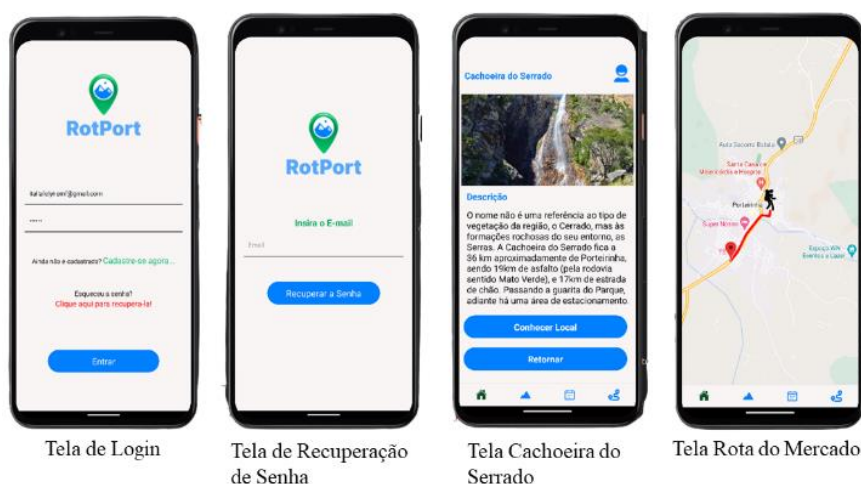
RotPort

italialdyrem@gmail.com

•••••

Ainda não é cadastrado? Cadastre-se agora...

Esqueceu a senha?
Clique aqui para recuperá-la!

Entrar

Tela de Login

RotPort

Insira o E-mail

Email

Recuperar a Senha

Tela de Recuperação de Senha

Cachoeira do Serrado

Descrição

O nome não é uma referência ao tipo de vegetação da região, o Cerrado, mas às formações rochosas do seu entorno, as Serras. A Cachoeira do Serrado fica a 36 km aproximadamente de Porteirinha, sendo 19km de asfalto (pela rodovia sentido Mato Verde), e 17km de estrada de chão. Passando a guarita do Parque, adiante há uma área de estacionamento.

Conhecer Local

Retornar

Tela Cachoeira do Serrado

Auto Socorro Bolela

Santa Casa e Misericórdia e Hospital

Porteirinha

Super Nosso

Espaço WN Eventos e Lazer

Tela Rota do Mercado